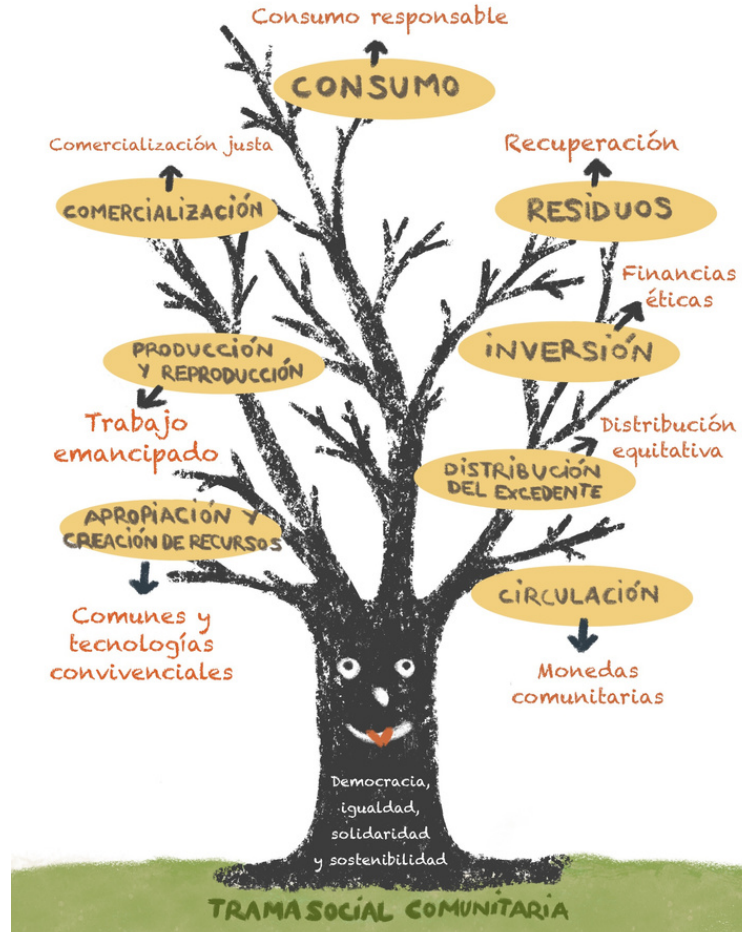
Consumo responsable

CONSUMO

Comercialización justa

COMERCIALIZACIÓN

Recuperación

RESIDUOS

Financias éticas

INVERSIÓN

PRODUCCIÓN Y REPRODUCCIÓN

Trabajo emancipado

Distribución equitativa

DISTRIBUCIÓN DEL EXCEDENTE

APROPIACIÓN Y CREACIÓN DE RECURSOS

CIRCULACIÓN

Comunes y tecnologías convivenciales

Monedas comunitarias

Democracia, igualdad, solidaridad y sostenibilidad

TRAMA SOCIAL COMUNITARIA